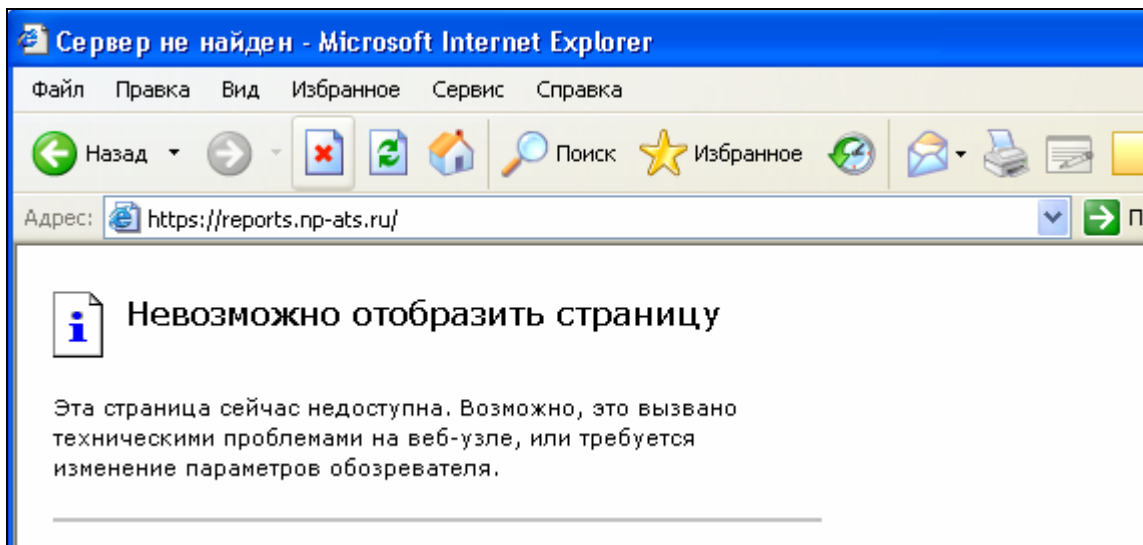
Сервер не найден - Microsoft Internet Explorer

Файл Правка Вид Избранное Сервис Справка

Назад Поиск Избранное

Адрес: https://reports.np-ats.ru/ П

Невозможно отобразить страницу

Эта страница сейчас недоступна. Возможно, это вызвано техническими проблемами на веб-узле, или требуется изменение параметров обозревателя.